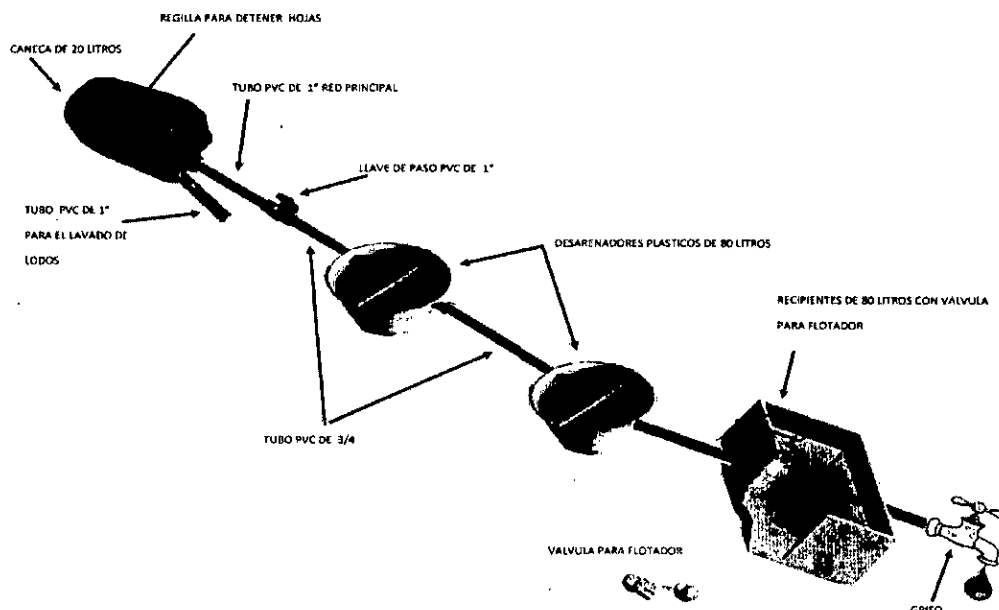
REGILLA PARA DETENER HOJAS

CANECA DE 20 LITROS

TUBO PVC DE 1" RED PRINCIPAL

LLAVE DE PASO PVC DE 1"

TUBO PVC DE 1" PARA EL LAVADO DE LODOS

DESARENADORES PLASTICOS DE 80 LITROS

RECIPIENTES DE 80 LITROS CON VALVULA PARA FLOTADOR

TUBO PVC DE 3/4

VALVULA PARA FLOTADOR

GRIFO